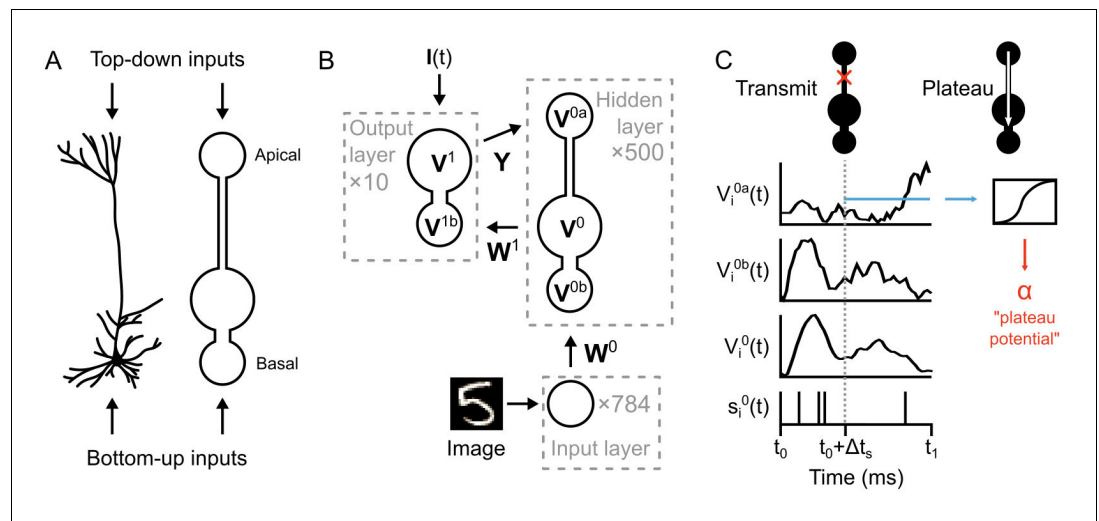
A

Top-down inputs

Apical

Basal

Bottom-up inputs

B

$\mathbf{I}(t)$

Output layer ×10

$\mathbf{V}^1$

$\mathbf{V}^{1b}$

$\mathbf{Y}$

$\mathbf{W}^1$

Hidden layer ×500

$\mathbf{V}^{0a}$

$\mathbf{V}^0$

$\mathbf{V}^{0b}$

$\mathbf{W}^0$

Image

×784

Input layer

C

Transmit

Plateau

$V_i^{0a}(t)$

$V_i^{0b}(t)$

$V_i^0(t)$

$s_i^0(t)$

$t_0$ $t_0+\Delta t_s$ $t_1$

Time (ms)

α

"plateau potential"